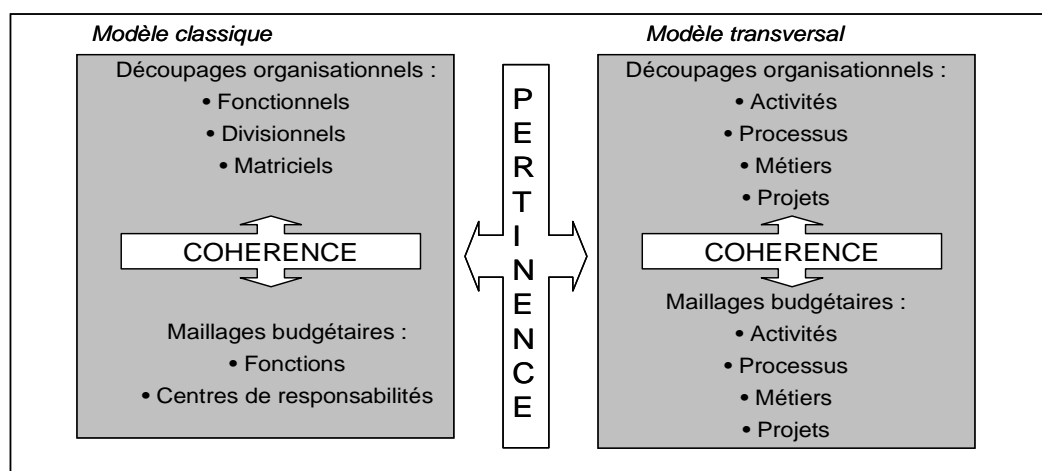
Modèle classique

Découpages organisationnels :
• Fonctionnels
• Divisionnels
• Matriciels

COHERENCE

Maillages budgétaires :
• Fonctions
• Centres de responsabilités

PERTINENCE

Modèle transversal

Découpages organisationnels :
• Activités
• Processus
• Métiers
• Projets

COHERENCE

Maillages budgétaires :
• Activités
• Processus
• Métiers
• Projets